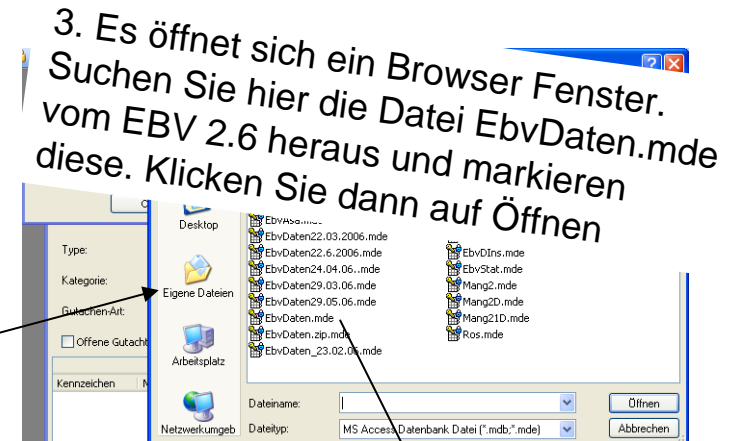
3. Es öffnet sich ein Browser Fenster. Suchen Sie hier die Datei EbvDaten.mde vom EBV 2.6 heraus und markieren diese. Klicken Sie dann auf Öffnen

Desktop
Eigene Dateien
Arbeitsplatz
Netzwerkumgeb

Type:
Kategorie:
Gutachten-Art:
Offene Gutacht
Kennzeichen

EbvASa.mde
EbvDaten22.03.2006.mde
EbvDaten22.6.2006.mde
EbvDaten24.04.06..mde
EbvDaten29.03.06.mde
EbvDaten29.05.06.mde
EbvDaten.mde
EbvDaten.zip.mde
EbvDaten_23.02.06.mde
EbvDIns.mde
EbvStat.mde
Mang2.mde
Mang2D.mde
Mang21D.mde
Ros.mde

Dateiname:
Dateityp: MS Access Datenbank Datei (*.mdb;*.mde)
Öffnen
Abbrechen